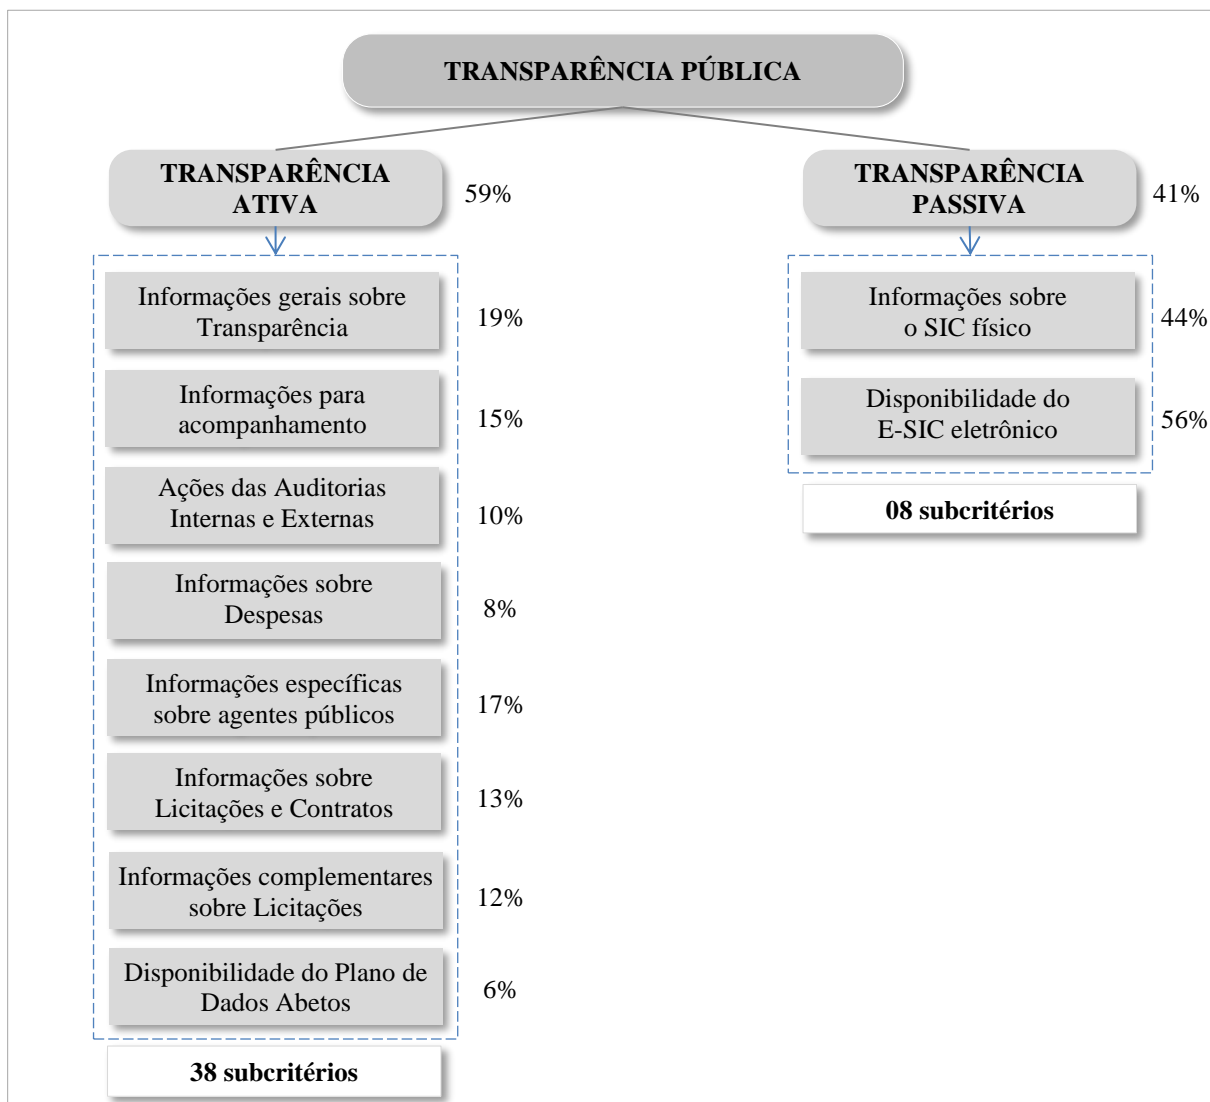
TRANSPARÊNCIA PÚBLICA

TRANSPARÊNCIA ATIVA 59%

Informações gerais sobre Transparência 19%

Informações para acompanhamento 15%

Ações das Auditorias Internas e Externas 10%

Informações sobre Despesas 8%

Informações específicas sobre agentes públicos 17%

Informações sobre Licitações e Contratos 13%

Informações complementares sobre Licitações 12%

Disponibilidade do Plano de Dados Abetos 6%

38 subcritérios

TRANSPARÊNCIA PASSIVA 41%

Informações sobre o SIC físico 44%

Disponibilidade do E-SIC eletrônico 56%

08 subcritérios